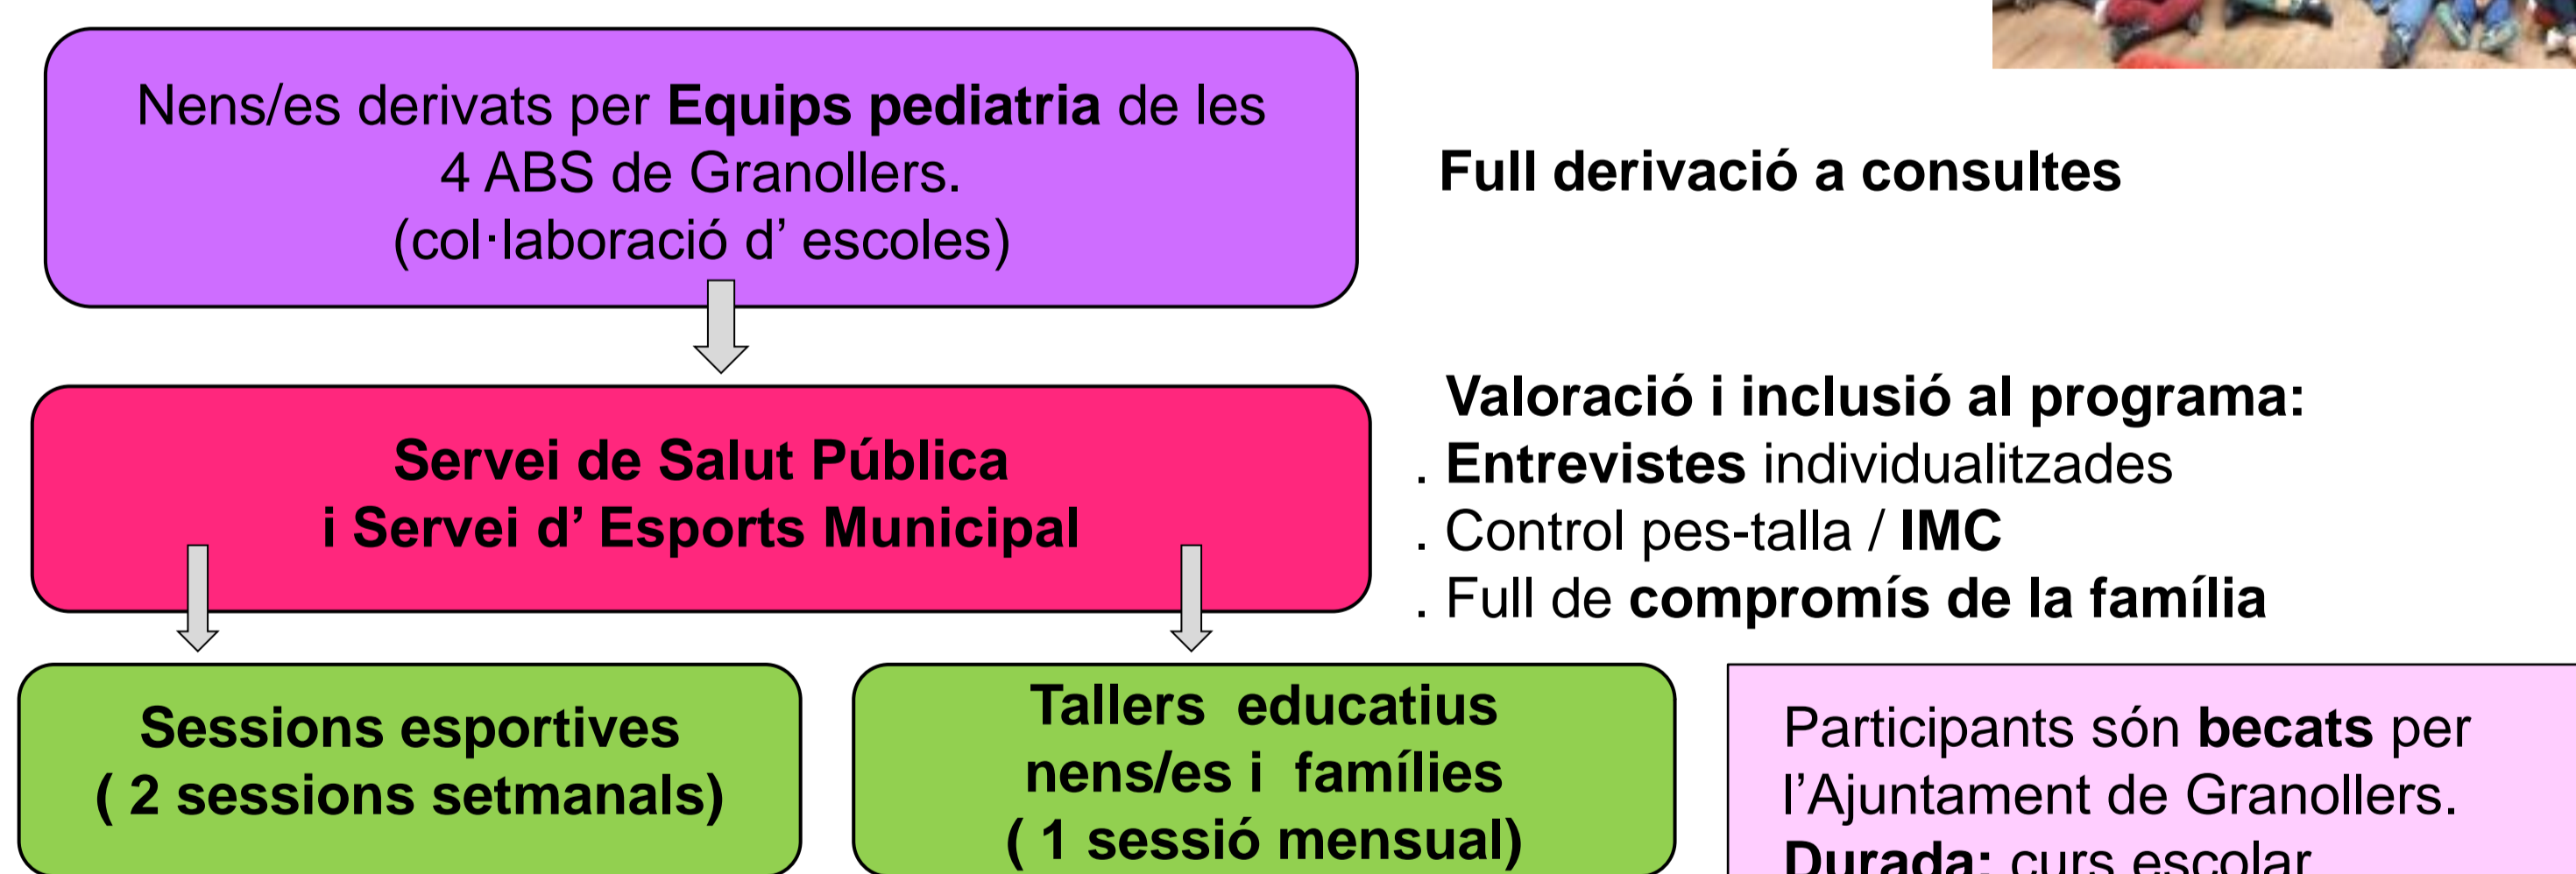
Nens/es derivats per **Equips pediatria** de les 4 ABS de Granollers.
(col·laboració d' escoles)

**Full derivació a consultes**

**Servei de Salut Pública i Servei d' Esports Municipal**

**Valoració i inclusió al programa:**
. **Entrevistes** individualitzades
. Control pes-talla / **IMC**
. Full de **compromís de la família**

**Sessions esportives ( 2 sessions setmanals)**

**Tallers educatius nens/es i famílies ( 1 sessió mensual)**

Participants són **becats** per l'Ajuntament de Granollers.
**Durada:** curs escolar